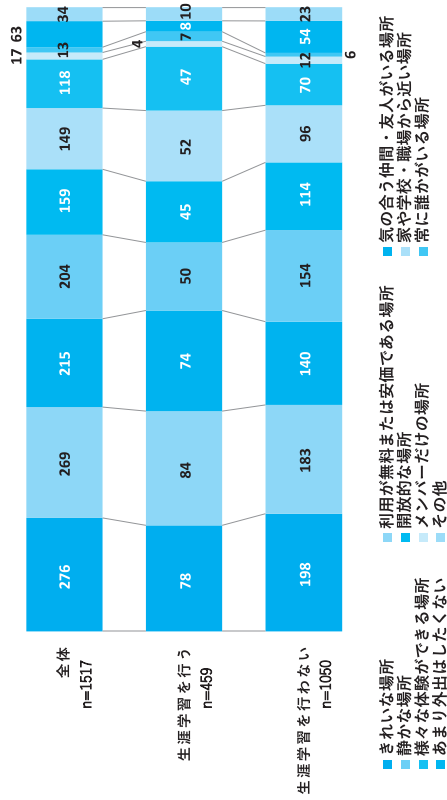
全体
n=1517

生涯学習を行う
n=459

生涯学習を行わない
n=1050

276
269
215
204
159
149
118
13
63
17
34

78
84
74
50
45
52
47
4
7
10

198
183
140
154
114
96
70
12
6
54
23

きれいな場所
静かな場所
様々な体験ができる場所
あまり外出はしたくない
利用が無料または安価である場所
開放的な場所
メンバーだけの場所
その他
気の合う仲間・友人がいる場所
家や学校・職場から近い場所
常に誰かがいる場所